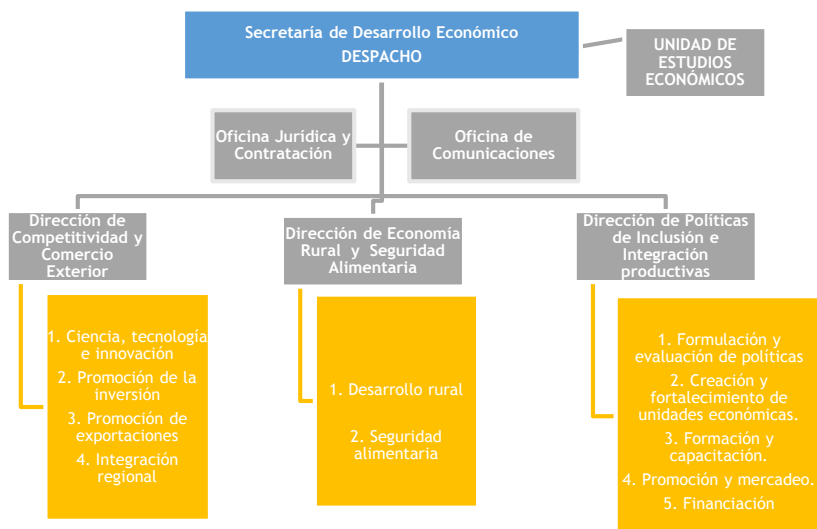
Secretaría de Desarrollo Económico
DESPACHO

UNIDAD DE ESTUDIOS ECONÓMICOS

Oficina Jurídica y Contratación

Oficina de Comunicaciones

Dirección de Competitividad y Comercio Exterior

1. Ciencia, tecnología e innovación
2. Promoción de la inversión
3. Promoción de exportaciones
4. Integración regional

Dirección de Economía Rural y Seguridad Alimentaria

1. Desarrollo rural
2. Seguridad alimentaria

Dirección de Políticas de Inclusión e Integración productivas

1. Formulación y evaluación de políticas
2. Creación y fortalecimiento de unidades económicas.
3. Formación y capacitación.
4. Promoción y mercadeo.
5. Financiación